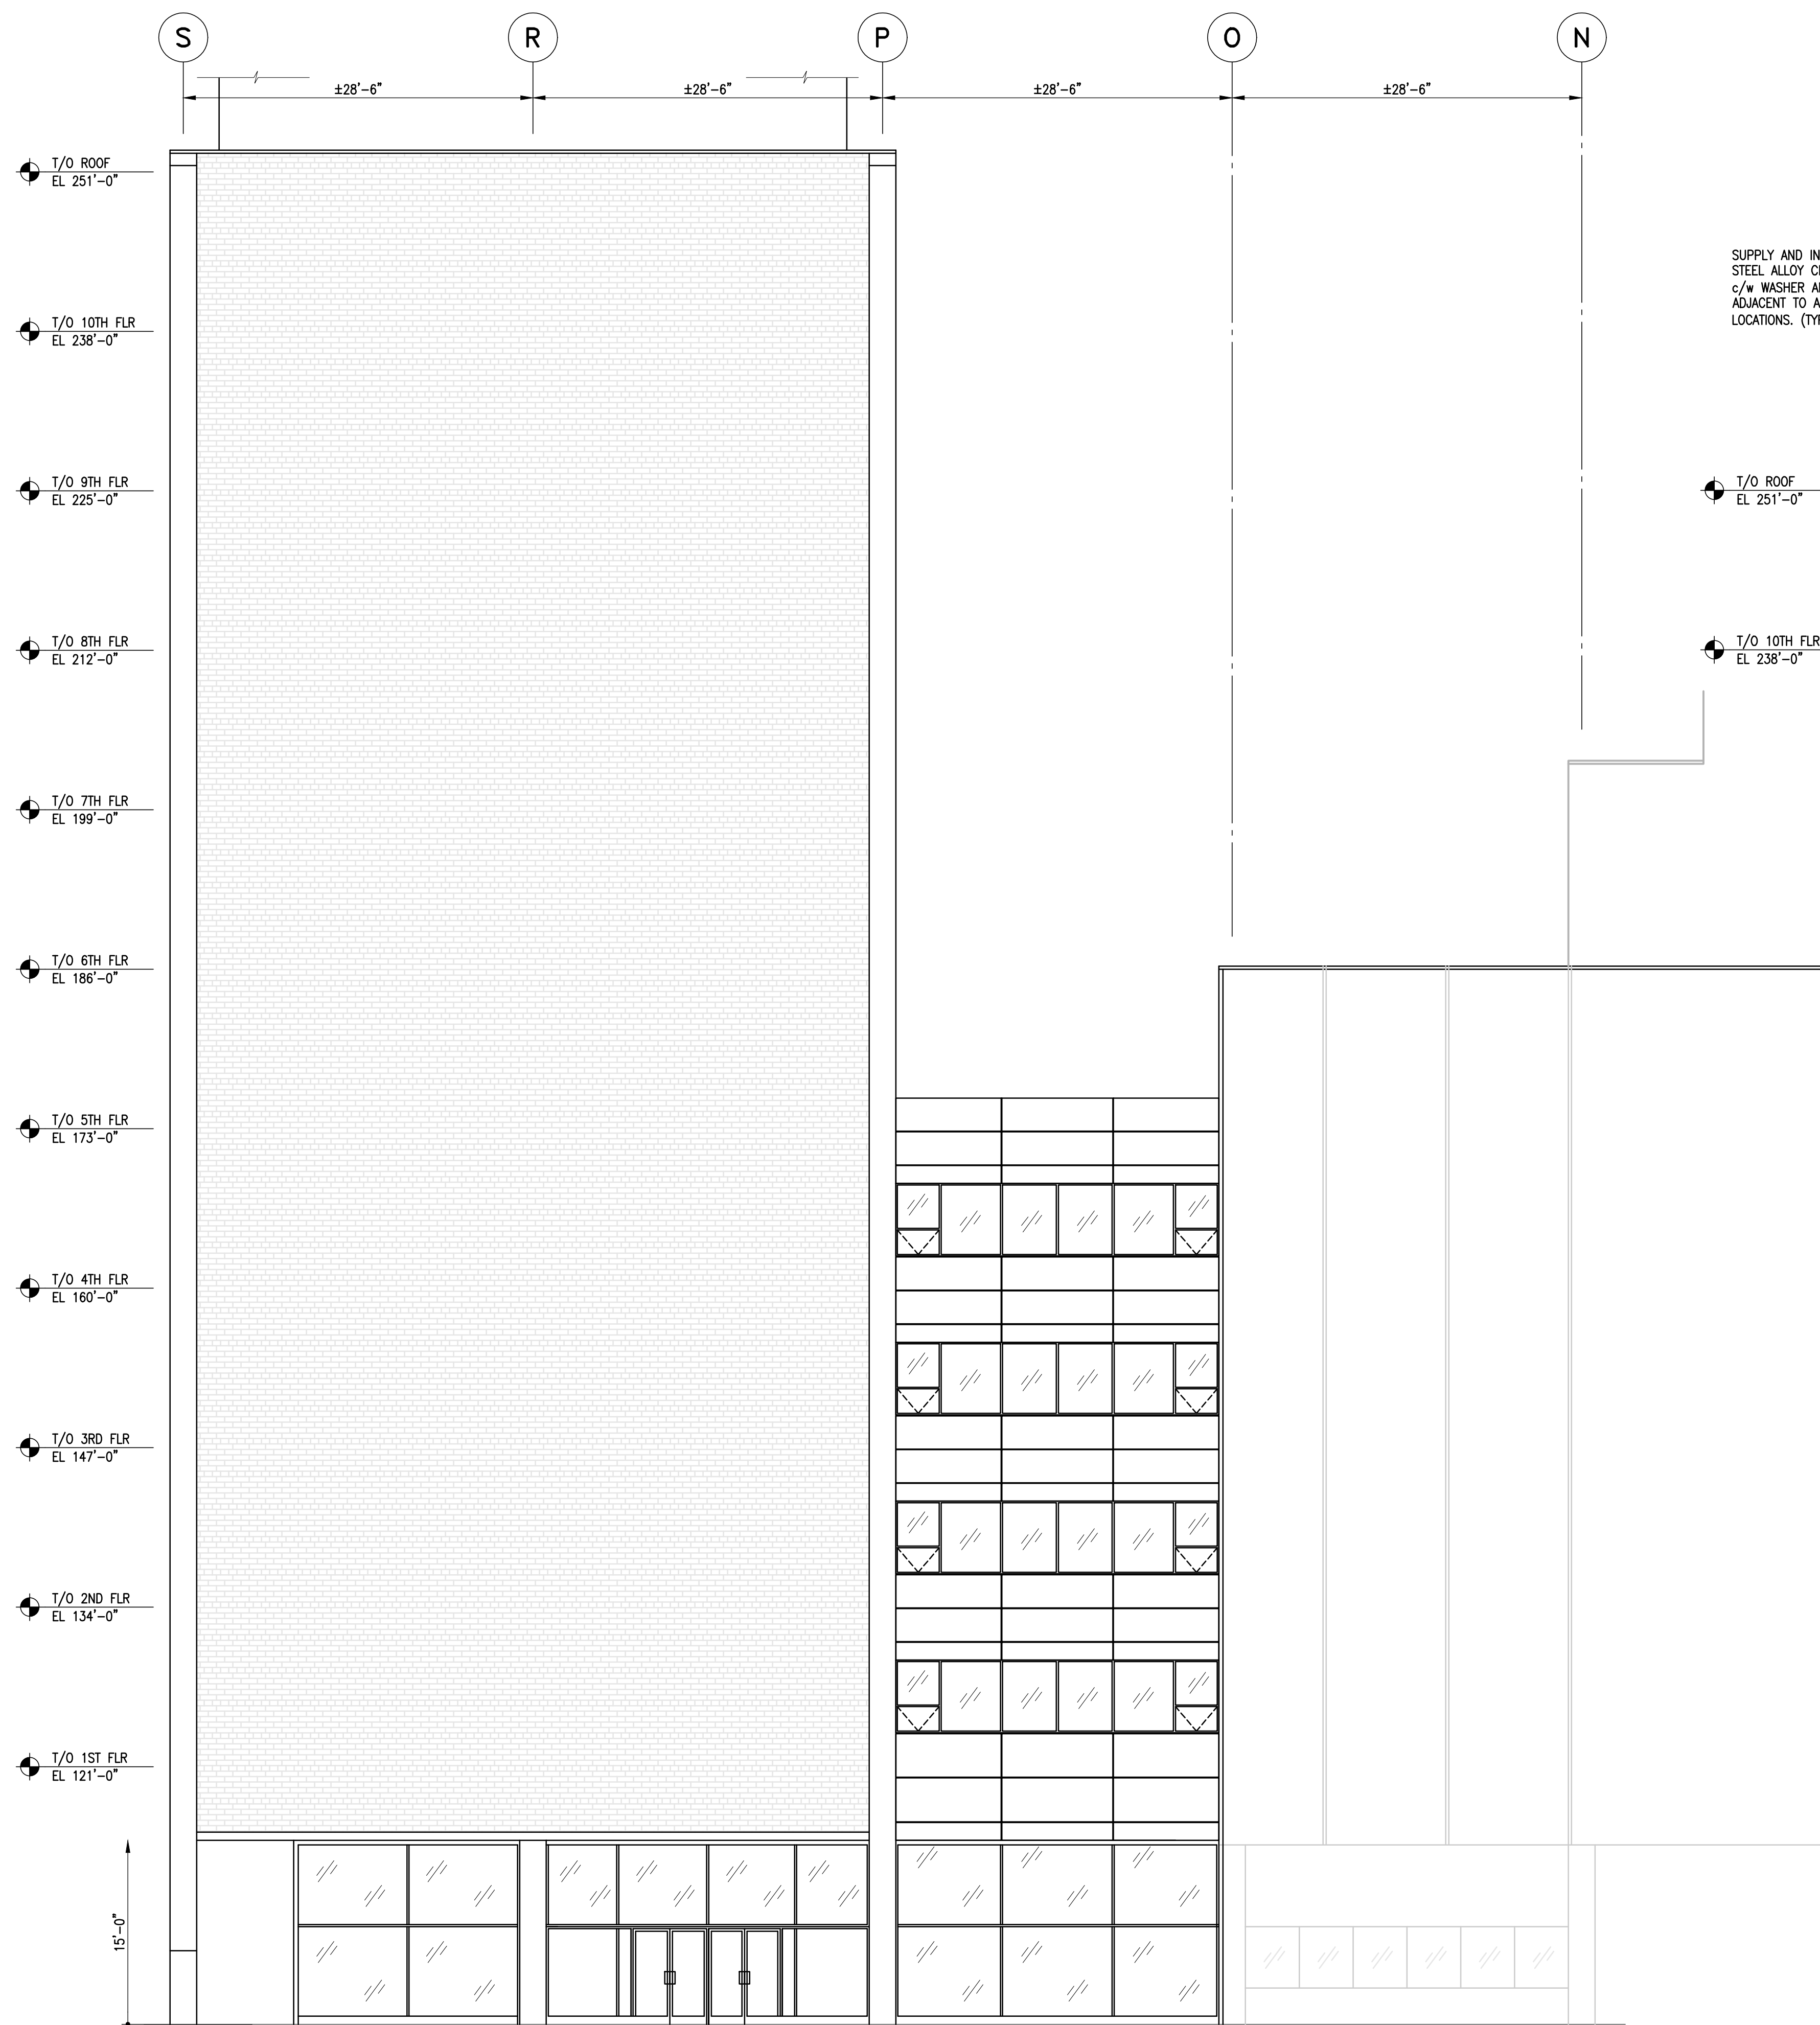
S R P O N

±28'-6" ±28'-6" ±28'-6" ±28'-6"

T/O ROOF
EL 251'-0"

T/O 10TH FLR
EL 238'-0"

T/O 9TH FLR
EL 225'-0"

T/O 8TH FLR
EL 212'-0"

T/O 7TH FLR
EL 199'-0"

T/O 6TH FLR
EL 186'-0"

T/O 5TH FLR
EL 173'-0"

T/O 4TH FLR
EL 160'-0"

T/O 3RD FLR
EL 147'-0"

T/O 2ND FLR
EL 134'-0"

T/O 1ST FLR
EL 121'-0"

15'-0"

SUPPLY AND IN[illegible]
STEEL ALLOY C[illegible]
c/w WASHER A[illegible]
ADJACENT TO A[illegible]
LOCATIONS. (TY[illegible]

T/O ROOF
EL 251'-0"

T/O 10TH FLR
EL 238'-0"